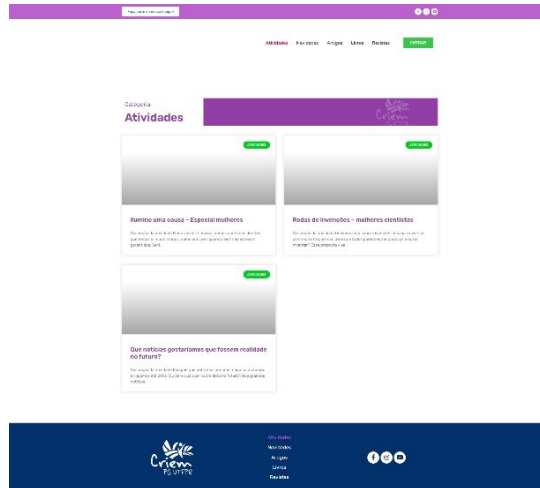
Atividades Novidades Artigos Livros Revistas

Categoria
Atividades

Atividades
Ilumine uma causa – Especial mulheres
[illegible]

Atividades
Rodas de invenções – mulheres cientistas
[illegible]

Atividades
Que notícias gostaríamos que fossem realidade no futuro?
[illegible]

Criem

Atividades
Novidades
Artigos
Livros
Revistas